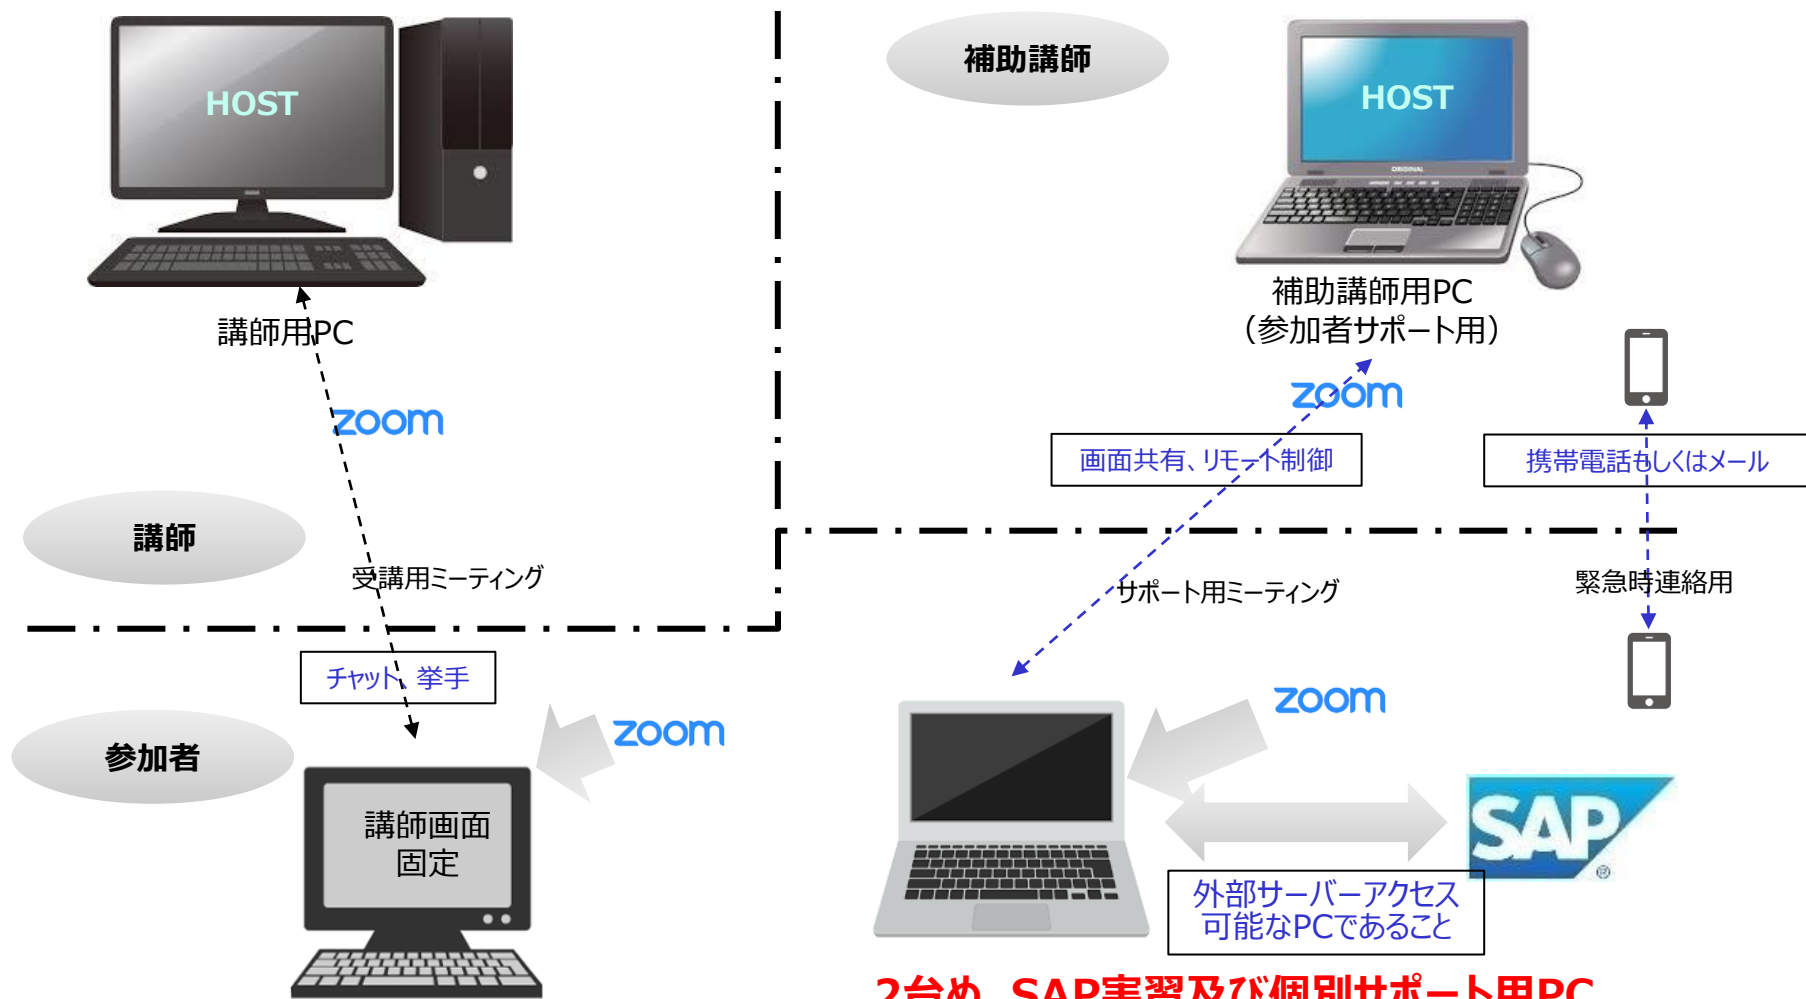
HOST

補助講師

HOST

講師用PC

補助講師用PC
(参加者サポート用)

zoom

zoom

画面共有、リモート制御

携帯電話もしくはメール

講師

受講用ミーティング

サポート用ミーティング

緊急時連絡用

チャット、挙手

zoom

zoom

参加者

講師画面
固定

SAP

外部サーバーアクセス
可能なPCであること

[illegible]SAP実習及び個別サポート用PC